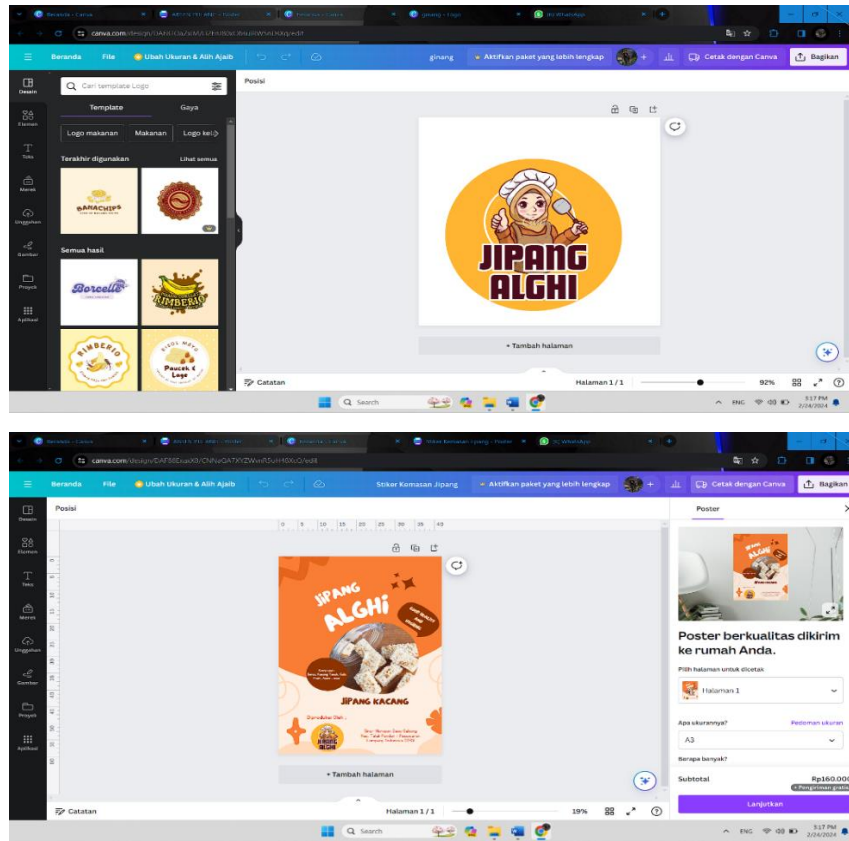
Beranda - Canva
ginang - Logo
(9) WhatsApp

canva.com

Beranda File Ubah Ukuran & Alih Ajaib ginang Aktifkan paket yang lebih lengkap Cetak dengan Canva Bagikan

Desain
Elemen
Teks
Merek
Unggahan
Gambar
Proyek
Aplikasi

Cari template Logo
Template Gaya
Logo makanan Makanan Logo ke
Terakhir digunakan Lihat semua
BANACHIPS
Semua hasil
Borcelle
RIMBERIO
RIMBERIO
Paucek & Logo

Posisi

JIPANG ALGHI

+ Tambah halaman

Catatan Halaman 1 / 1 92%

Search
ENG 3:17 PM 2/24/2024

Stiker Kemasan Jipang - Poster
(9) WhatsApp

canva.com/design/DAF88Eua8/CNNeQA7XZWwrR5uH40Xc0/edit

Beranda File Ubah Ukuran & Alih Ajaib Stiker Komasan Jipang Aktifkan paket yang lebih lengkap Cetak dengan Canva Bagikan

Desain
Elemen
Teks
Merek
Unggahan
Gambar
Proyek
Aplikasi

Posisi

0 5 10 15 20 25 30 35 40

JIPANG ALGHI
JIPANG KACANG
JIPANG ALGHI

+ Tambah halaman

Poster
Poster berkualitas dikirim ke rumah Anda.
Pilih halaman untuk dicetak
Halaman 1
Apa ukurannya? Pedoman ukuran
A3
Berapa banyak?
Subtotal Rp160.000
+ Pengiriman gratis
Lanjutkan

Catatan Halaman 1 / 1 19%

Search
ENG 3:17 PM 2/24/2024